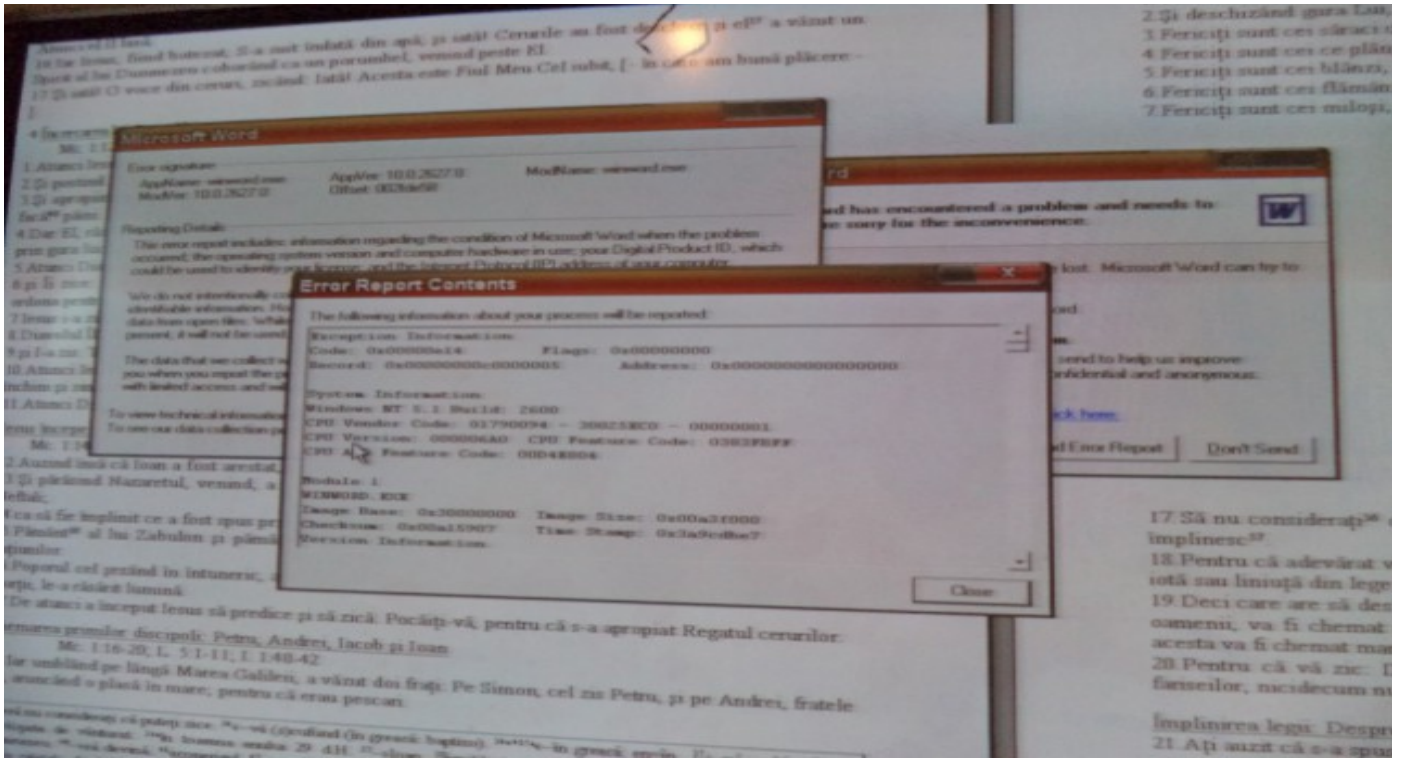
Atunci el Îl lăsă.
16 Iar Isus, fiind botezat, S-a suit îndată din apă; şi iată! Cerurile au fost deschise şi el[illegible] a văzut un Spirit al lui Dumnezeu coborând ca un porumbel, venind peste El.
17 Şi iată! O voce din ceruri, zicând: Iată! Acesta este Fiul Meu Cel iubit, [- în care am bună plăcere -

Microsoft Word

Error signature
AppName: winword.exe AppVer: 10.0.2627.0 ModName: winword.exe
ModVer: 10.0.2627.0 Offset: 0002de58

Reporting Details
This error report includes: information regarding the condition of Microsoft Word when the problem occurred; the operating system version and computer hardware in use; your Digital Product ID, which could be used to identify your license; and the Internet Protocol (IP) address of your computer.

We do not intentionally collect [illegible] identifiable information. Ho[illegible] data from open files. While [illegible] present, it will not be used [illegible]

The data that we collect w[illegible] you when you report the p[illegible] with limited access and wi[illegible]

To view technical informati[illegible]
To see our data collection p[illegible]

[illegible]rd
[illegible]d has encountered a problem and needs to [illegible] sorry for the inconvenience.
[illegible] lost. Microsoft Word can try to
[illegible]ord
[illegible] send to help us improve
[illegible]onfidential and anonymous.
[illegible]ick here.
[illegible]d Error Report
Don't Send

Error Report Contents

The following information about your process will be reported:
Exception Information
Code: 0xc0000005 Flags: 0x00000000
Record: 0x0000000000000005 Address: 0x0000000000000000

System Information
Windows NT 5.1 Build: 2600
CPU Vendor Code: 01790094 - 2002SEC0 - 00000001
CPU Version: 000006A0 CPU Feature Code: 0383FBFF
CPU A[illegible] Feature Code: 00048004

Module 1
WINWORD.EXE
Image Base: 0x30000000 Image Size: 0x00a31000
Checksum: 0x00a15907 Time Stamp: 0x3a9cdbe7
Version Information

Close

2 Şi deschizând gura Lui, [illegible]
3 Fericiţi sunt cei săraci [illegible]
4 Fericiţi sunt cei ce plân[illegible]
5 Fericiţi sunt cei blânzi, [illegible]
6 Fericiţi sunt cei flămân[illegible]
7 Fericiţi sunt cei miloşi, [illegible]

4 Încercare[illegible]
Mt. 1:1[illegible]
1 Atunci Isu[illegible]
2 Şi postind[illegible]
3 Şi apropi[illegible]
facă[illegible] pâini
4 Dar El, ră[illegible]
prin gura lui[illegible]
5 Atunci Dia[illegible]
6 şi Îi zise: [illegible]
ordona pentr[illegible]
7 Isus i-a zi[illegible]
8 Diavolul Îl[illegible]
9 şi I-a zis: T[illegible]
10 Atunci Isu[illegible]
închini şi nu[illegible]
11 Atunci Di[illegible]
Isus începe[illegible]
Mc. 1:14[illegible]
2 Auzind însă că Ioan a fost arestat, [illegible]
3 Şi părăsind Nazaretul, venind, a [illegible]
Neftali;
4 ca să fie împlinit ce a fost spus pr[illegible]
5 Pământ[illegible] al lui Zabulon şi pămâ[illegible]
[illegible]ţiunilor:
6 Poporul cel şezând în întuneric, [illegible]
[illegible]orţii, le-a răsărit lumină.
7 De atunci a început Isus să predice şi să zică: Pocăiţi-vă, pentru că s-a apropiat Regatul cerurilor.
Chemarea primilor discipoli: Petru, Andrei, Iacob şi Ioan
Mc. 1:16-20; L. 5:1-11; I. 1:40-42
8 Iar umblând pe lângă Marea Galileii, a văzut doi fraţi: Pe Simon, cel zis Petru, şi pe Andrei, fratele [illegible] aruncând o plasă în mare; pentru că erau pescari.
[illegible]

17 Să nu consideraţi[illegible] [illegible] împlinesc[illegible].
18 Pentru că adevărat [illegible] iotă sau liniuţă din lege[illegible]
19 Deci care are să des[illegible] oamenii, va fi chemat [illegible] acesta va fi chemat ma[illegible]
20 Pentru că vă zic: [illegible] fariseilor, nicidecum nu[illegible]
Împlinirea legii: Despr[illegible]
21 Aţi auzit că s-a spus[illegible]